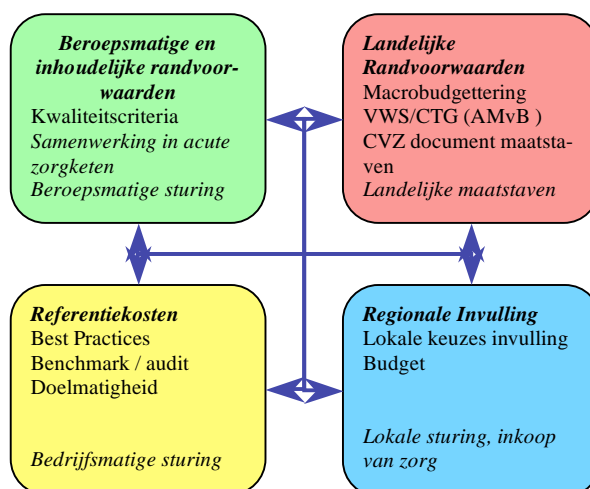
**Beroepsmatige en inhoudelijke randvoorwaarden**
Kwaliteitscriteria
*Samenwerking in acute zorgketen*
*Beroepsmatige sturing*

**Landelijke Randvoorwaarden**
Macrobudgettering
VWS/CTG (AMvB )
CVZ document maatstaven
*Landelijke maatstaven*

**Referentiekosten**
Best Practices
Benchmark / audit
Doelmatigheid

*Bedrijfsmatige sturing*

**Regionale Invulling**
Lokale keuzes invulling
Budget

*Lokale sturing, inkoop van zorg*